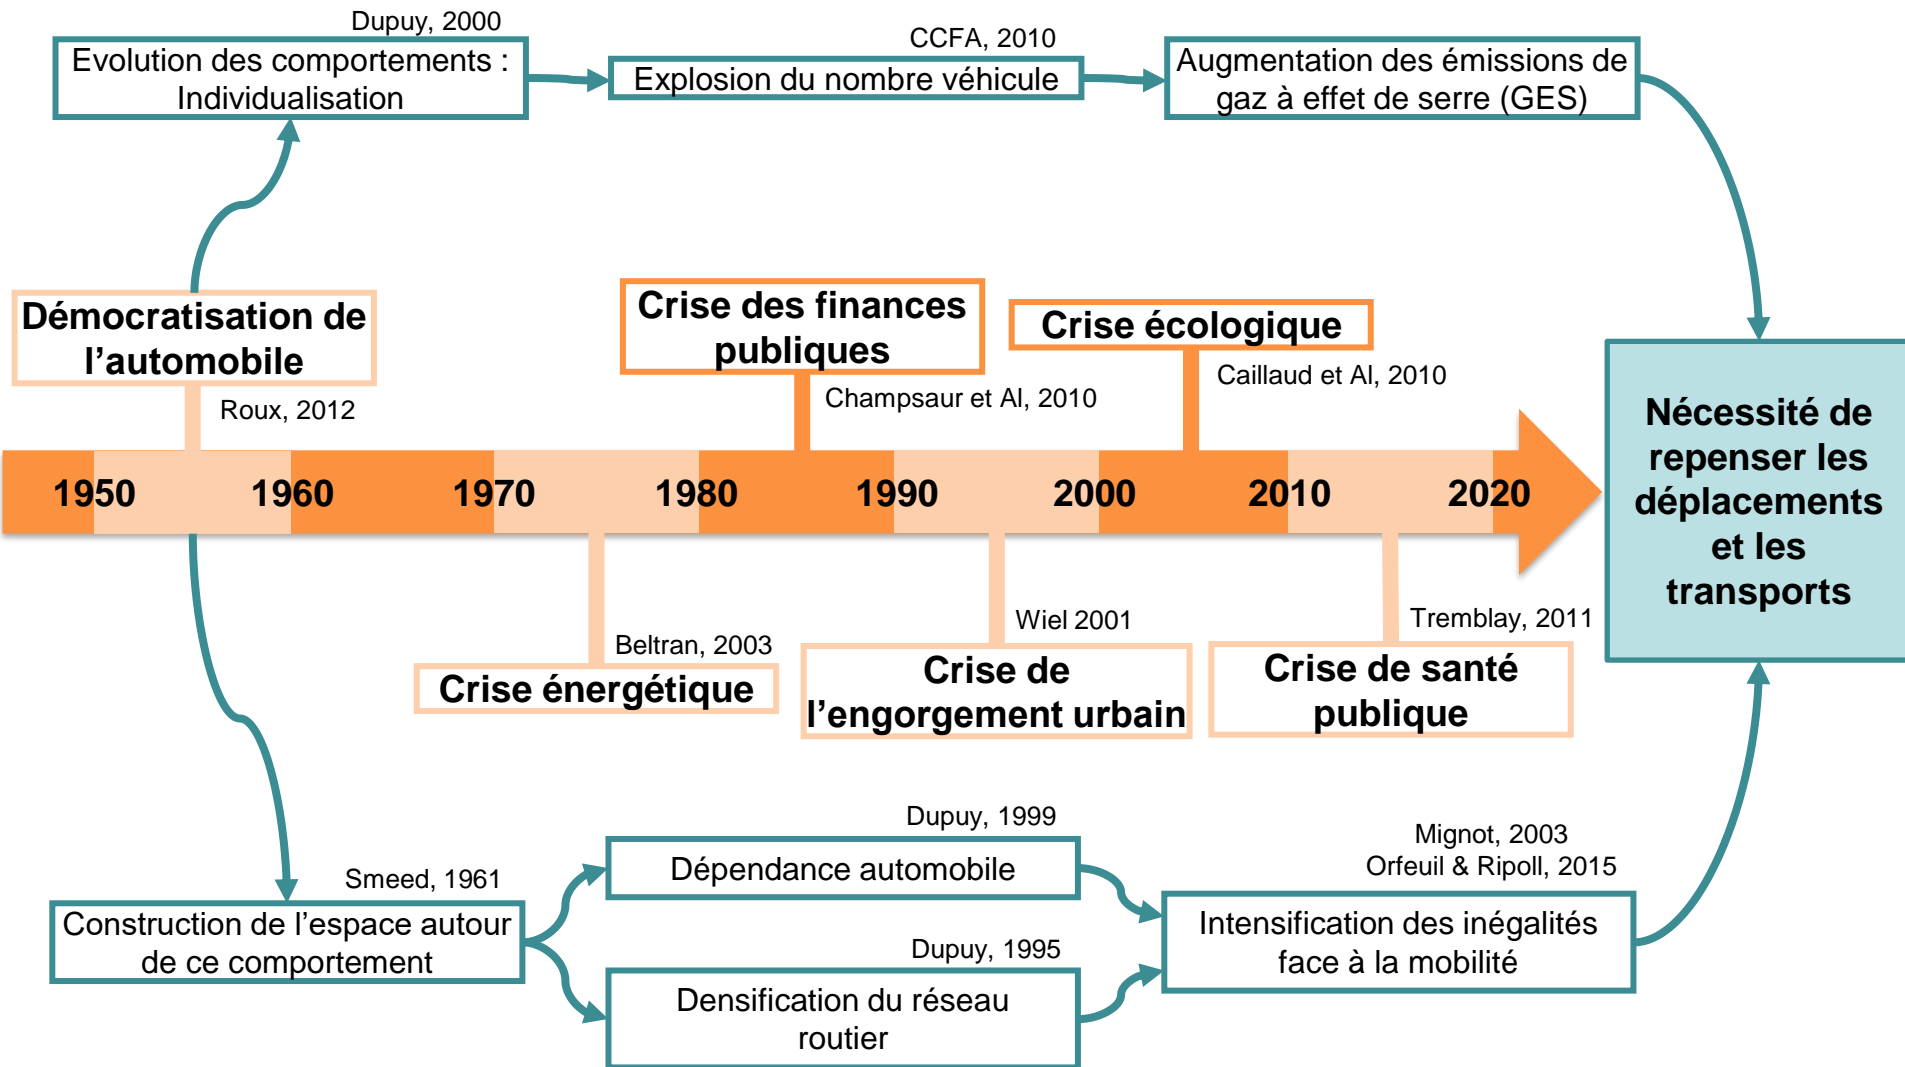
Dupuy, 2000

Evolution des comportements : Individualisation

CCFA, 2010

Explosion du nombre véhicule

Augmentation des émissions de gaz à effet de serre (GES)

Démocratisation de l'automobile

Roux, 2012

Crise des finances publiques

Champsaur et Al, 2010

Crise écologique

Caillaud et Al, 2010

1950 1960 1970 1980 1990 2000 2010 2020

Nécessité de repenser les déplacements et les transports

Beltran, 2003

Crise énergétique

Wiel 2001

Crise de l'engorgement urbain

Tremblay, 2011

Crise de santé publique

Dupuy, 1999

Dépendance automobile

Mignot, 2003
Orfeuil & Ripoll, 2015

Smeed, 1961

Construction de l'espace autour de ce comportement

Dupuy, 1995

Densification du réseau routier

Intensification des inégalités face à la mobilité